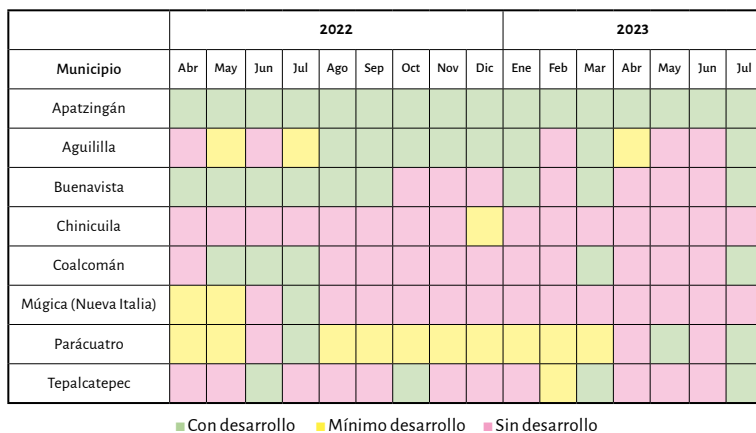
| | 2022 | | | | | | | | | 2023 | | | | | | |
|---|---|---|---|---|---|---|---|---|---|---|---|---|---|---|---|---|
| Municipio | Abr | May | Jun | Jul | Ago | Sep | Oct | Nov | Dic | Ene | Feb | Mar | Abr | May | Jun | Jul |
| Apatzingán | | | | | | | | | | | | | | | | |
| Aguililla | | | | | | | | | | | | | | | | |
| Buenavista | | | | | | | | | | | | | | | | |
| Chinicuila | | | | | | | | | | | | | | | | |
| Coalcomán | | | | | | | | | | | | | | | | |
| Múgica (Nueva Italia) | | | | | | | | | | | | | | | | |
| Parácuatro | | | | | | | | | | | | | | | | |
| Tepalcatepec | | | | | | | | | | | | | | | | |

Con desarrollo Mínimo desarrollo Sin desarrollo